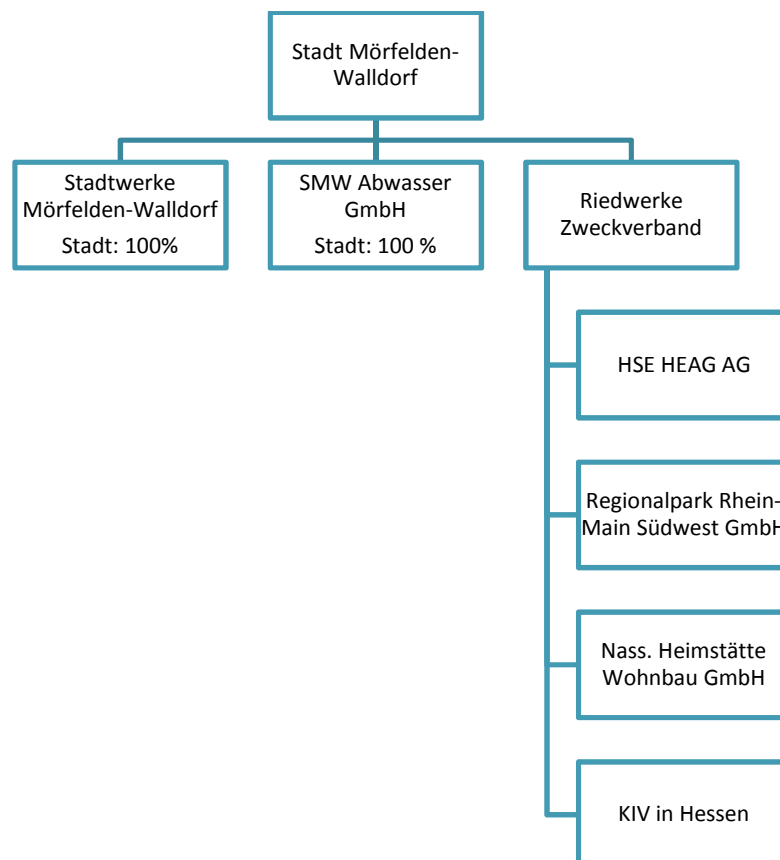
Stadt Mörfelden-Walldorf

Stadtwerke Mörfelden-Walldorf
Stadt: 100%

SMW Abwasser GmbH
Stadt: 100 %

Riedwerke Zweckverband

HSE HEAG AG

Regionalpark Rhein-Main Südwest GmbH

Nass. Heimstätte Wohnbau GmbH

KIV in Hessen